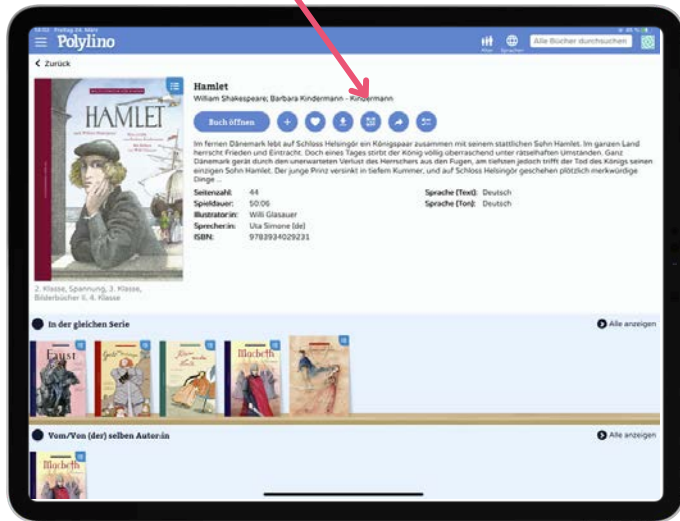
14:02 Freitag 24. März

Polylino

Filter Sprachen Alle Bücher durchsuchen

< Zurück

HAMLET

Hamlet

William Shakespeare; Barbara Kindermann - Kindermann

Buch öffnen

Im fernen Dänemark lebt auf Schloss Helsingör ein Königspaar zusammen mit seinem stattlichen Sohn Hamlet. Im ganzen Land herrscht Frieden und Eintracht. Doch eines Tages stirbt der König völlig überraschend unter rätselhaften Umständen. Ganz Dänemark gerät durch den unerwarteten Verlust des Herrschers aus den Fugen, am tiefsten jedoch trifft der Tod des Königs seinen einzigen Sohn Hamlet. Der junge Prinz versinkt in tiefem Kummer, und auf Schloss Helsingör geschehen plötzlich merkwürdige Dinge ...

| | | | |
|---|---|---|---|
| Seitenzahl: | 44 | Sprache (Text): | Deutsch |
| Spieldauer: | 50:06 | Sprache (Ton): | Deutsch |
| Illustrator:in: | Willi Glasauer | | |
| Sprecher:in: | Uta Simone (de) | | |
| ISBN: | 9783934029231 | | |

2. Klasse, Spannung, 3. Klasse, Bilderbücher II, 4. Klasse

In der gleichen Serie

Alle anzeigen

Faust

Macbeth

Vom/Von (der) selben Autor:in

Alle anzeigen

Macbeth